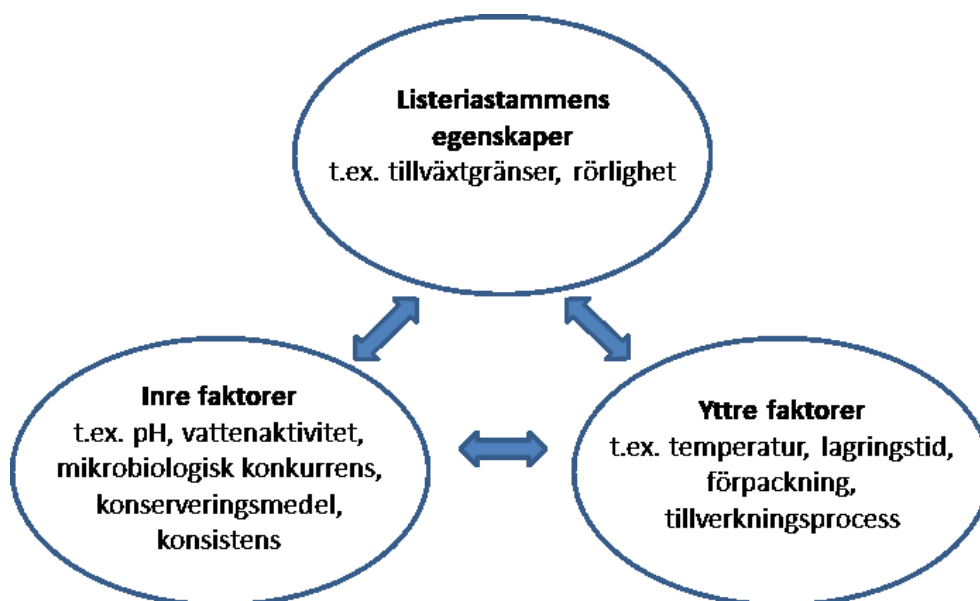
**Listeriastammens egenskaper**
t.ex. tillväxtgränser, rörlighet

**Inre faktorer**
t.ex. pH, vattenaktivitet, mikrobiologisk konkurrens, konserveringsmedel, konsistens

**Yttre faktorer**
t.ex. temperatur, lagringstid, förpackning, tillverkningsprocess